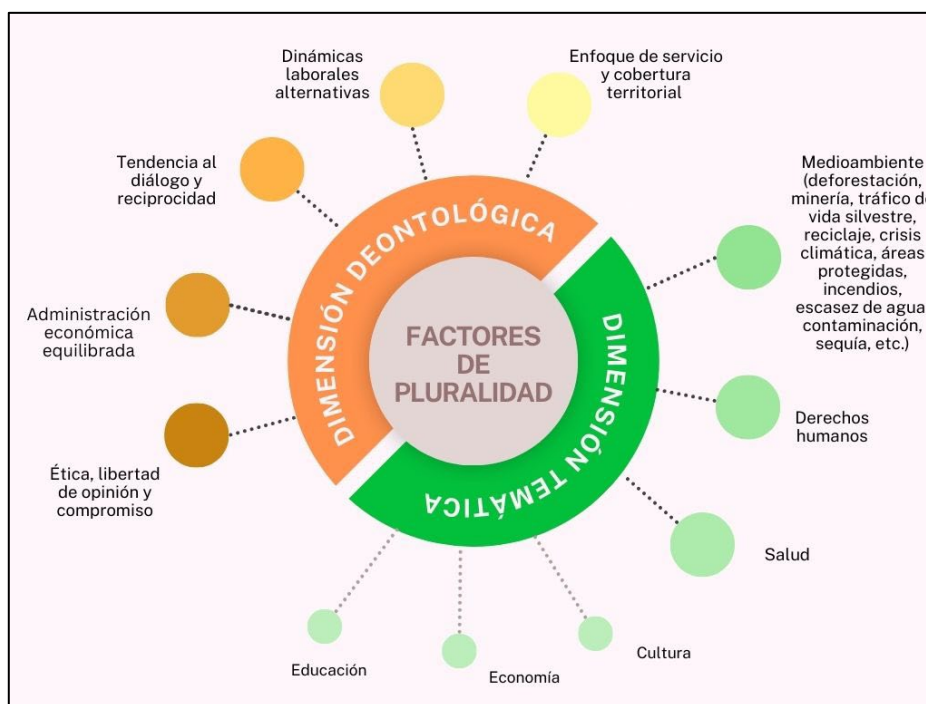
FACTORES DE PLURALIDAD

DIMENSIÓN DEONTOLÓGICA

DIMENSIÓN TEMÁTICA

Dinámicas laborales alternativas

Enfoque de servicio y cobertura territorial

Tendencia al diálogo y reciprocidad

Administración económica equilibrada

Ética, libertad de opinión y compromiso

Medioambiente (deforestación, minería, tráfico de vida silvestre, reciclaje, crisis climática, áreas protegidas, incendios, escasez de agua, contaminación, sequía, etc.)

Derechos humanos

Salud

Cultura

Economía

Educación